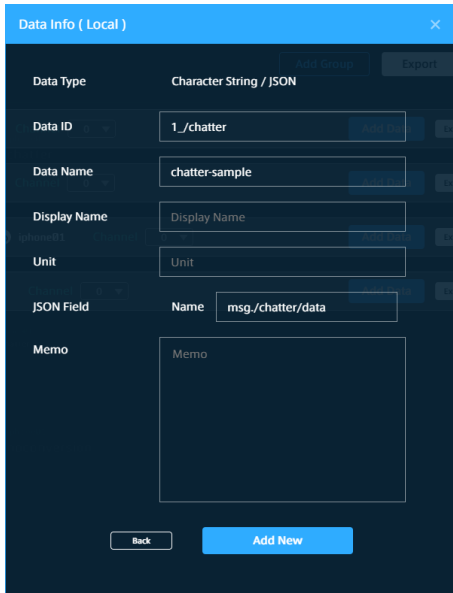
Data Info ( Local )

×

Data Type
Character String / JSON

Data ID
1_/chatter

Data Name
chatter-sample

Display Name
Display Name

Unit
Unit

JSON Field
Name
msg./chatter/data

Memo
Memo

Back

Add New